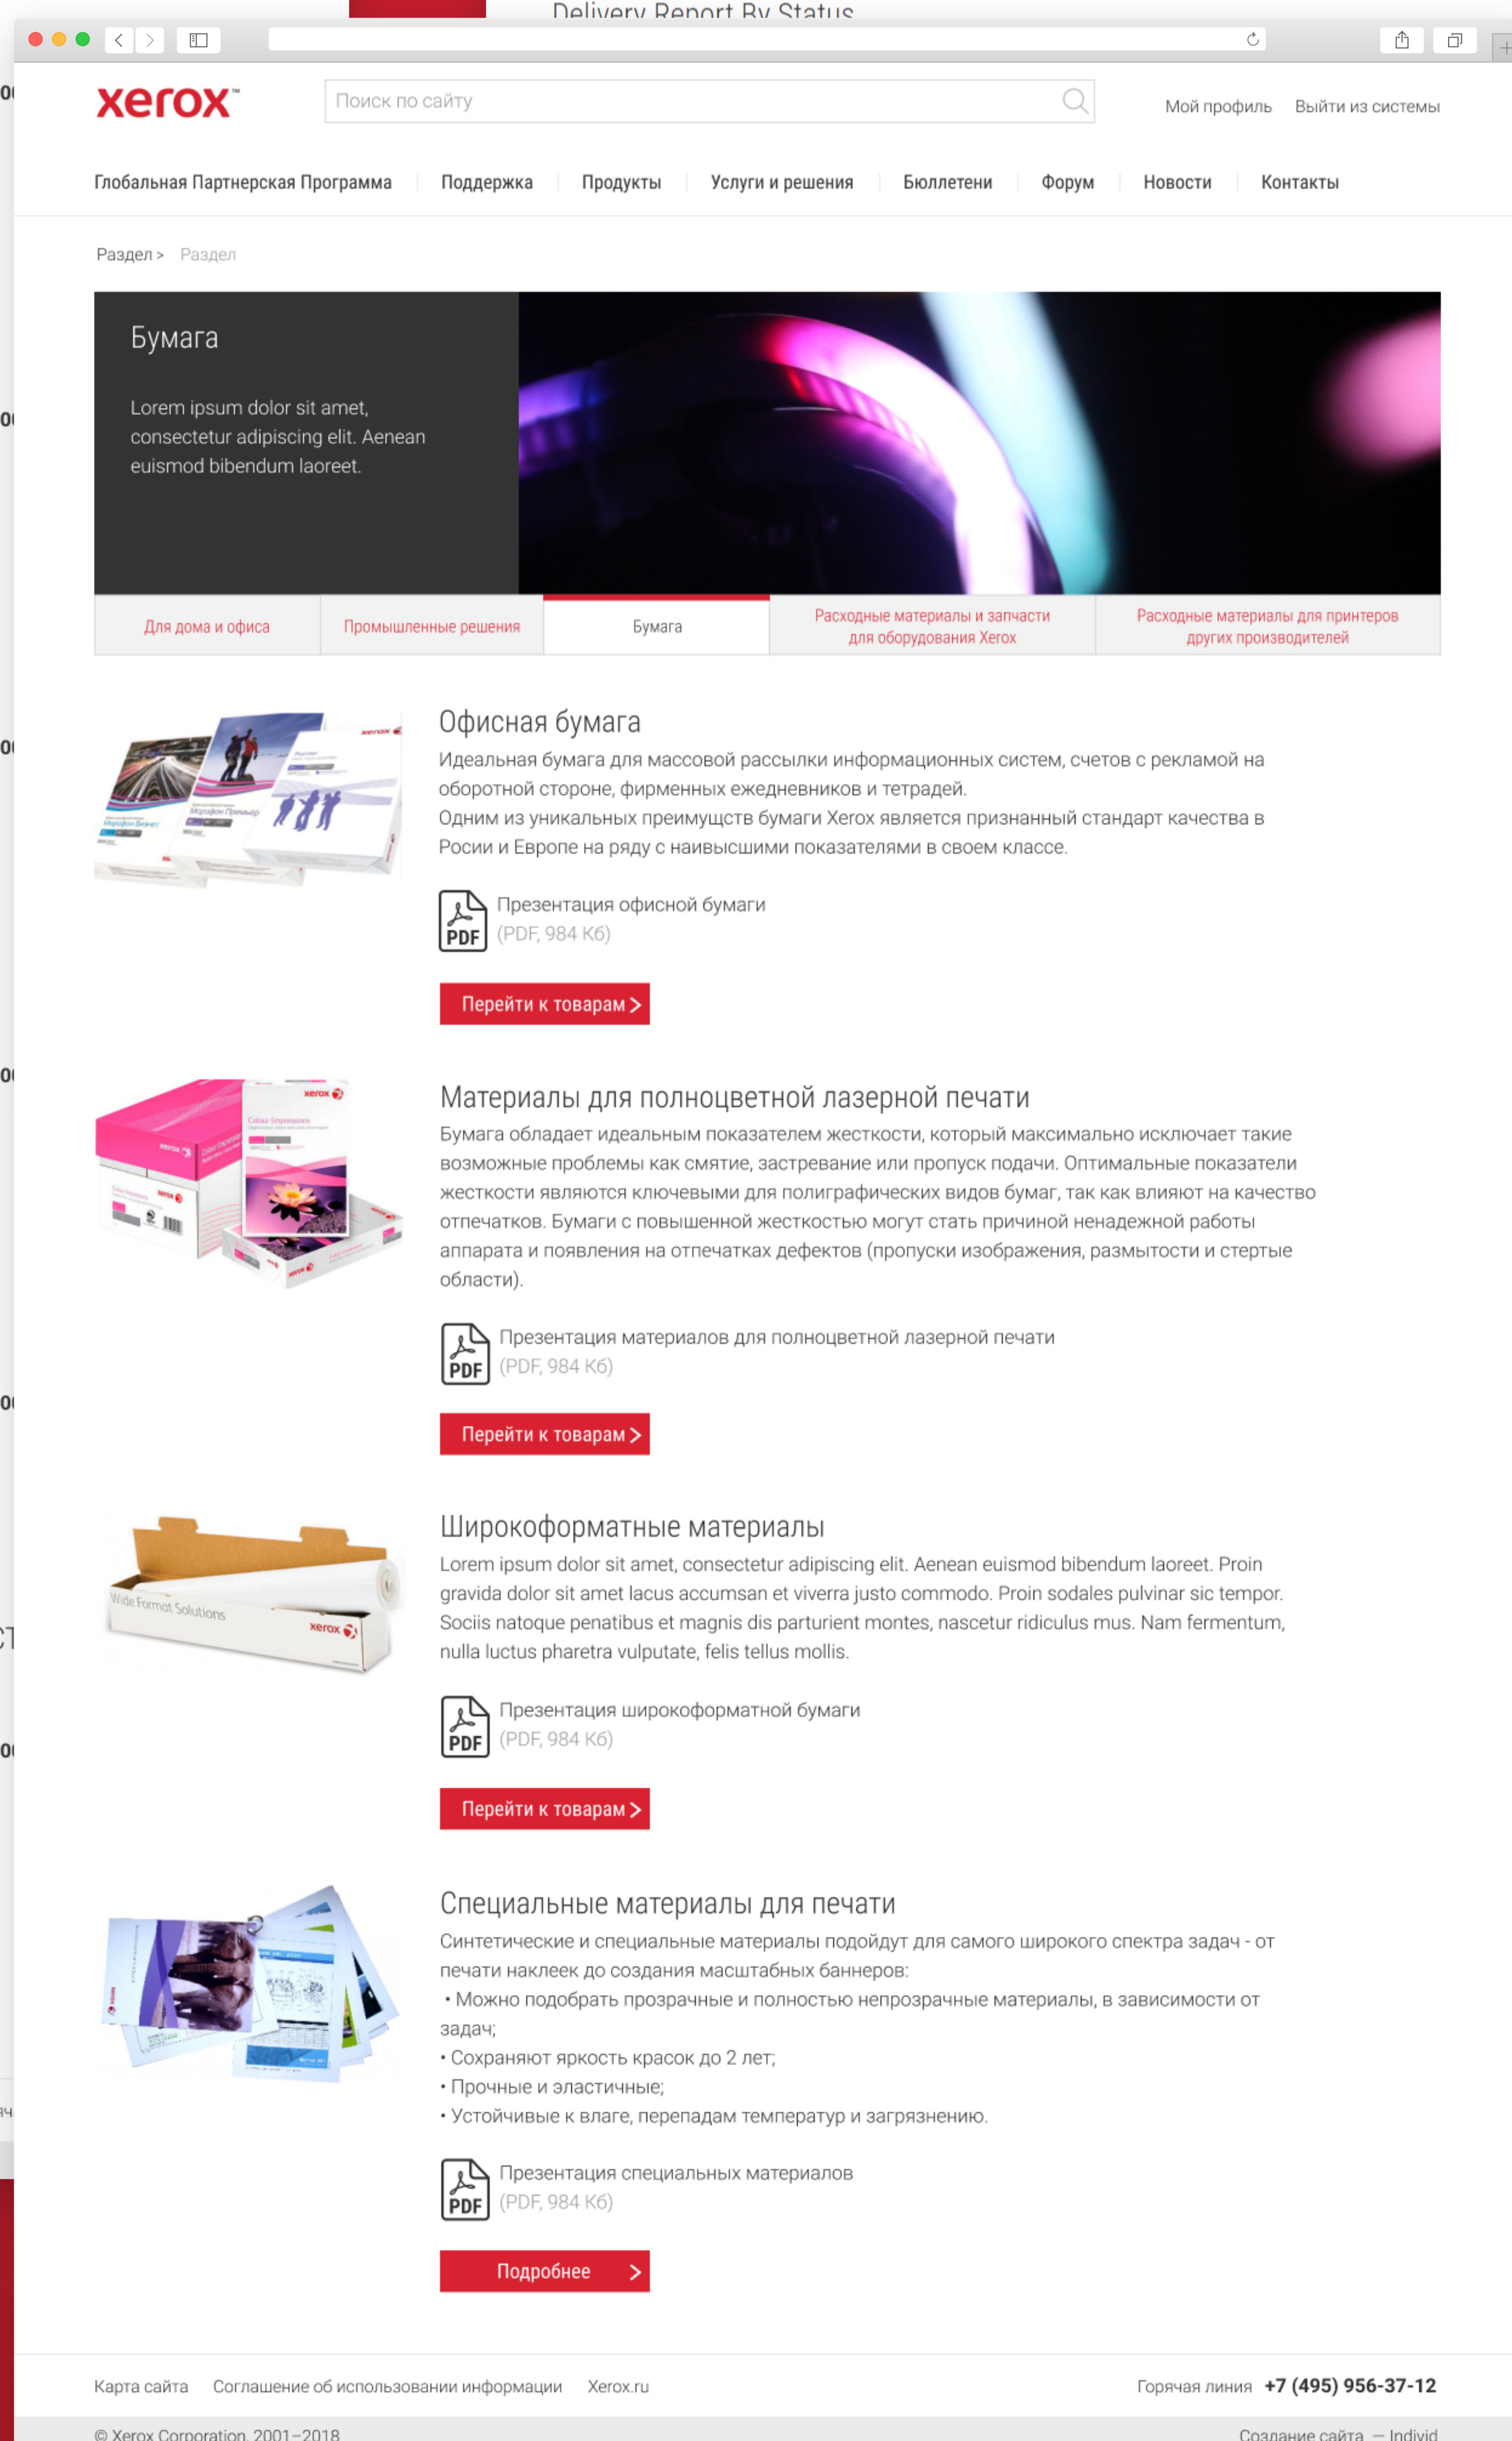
Delivery Report By Status

xerox

Поиск по сайту

Мой профиль Выйти из системы

Глобальная Партнерская Программа Поддержка Продукты Услуги и решения Бюллетени Форум Новости Контакты

Раздел > Раздел

Бумага

Lorem ipsum dolor sit amet, consectetur adipiscing elit. Aenean euismod bibendum laoreet.

Для дома и офиса | Промышленные решения | Бумага | Расходные материалы и запчасти для оборудования Xerox | Расходные материалы для принтеров других производителей

Офисная бумага

Идеальная бумага для массовой рассылки информационных систем, счетов с рекламой на оборотной стороне, фирменных ежедневников и тетрадей.
Одним из уникальных преимущств бумаги Xerox является признанный стандарт качества в Росии и Европе на ряду с наивысшими показателями в своем классе.

PDF Презентация офисной бумаги (PDF, 984 Кб)

Перейти к товарам >

Материалы для полноцветной лазерной печати

Бумага обладает идеальным показателем жесткости, который максимально исключает такие возможные проблемы как смятие, застревание или пропуск подачи. Оптимальные показатели жесткости являются ключевыми для полиграфических видов бумаг, так как влияют на качество отпечатков. Бумаги с повышенной жесткостью могут стать причиной ненадежной работы аппарата и появления на отпечатках дефектов (пропуски изображения, размытости и стертые области).

PDF Презентация материалов для полноцветной лазерной печати (PDF, 984 Кб)

Перейти к товарам >

Широкоформатные материалы

Wide Format Solutions xerox

Lorem ipsum dolor sit amet, consectetur adipiscing elit. Aenean euismod bibendum laoreet. Proin gravida dolor sit amet lacus accumsan et viverra justo commodo. Proin sodales pulvinar sic tempor. Sociis natoque penatibus et magnis dis parturient montes, nascetur ridiculus mus. Nam fermentum, nulla luctus pharetra vulputate, felis tellus mollis.

PDF Презентация широкоформатной бумаги (PDF, 984 Кб)

Перейти к товарам >

Специальные материалы для печати

Синтетические и специальные материалы подойдут для самого широкого спектра задач - от печати наклеек до создания масштабных баннеров:
• Можно подобрать прозрачные и полностью непрозрачные материалы, в зависимости от задач;
• Сохраняют яркость красок до 2 лет;
• Прочные и эластичные;
• Устойчивые к влаге, перепадам температур и загрязнению.

PDF Презентация специальных материалов (PDF, 984 Кб)

Подробнее >

Карта сайта Соглашение об использовании информации Xerox.ru Горячая линия +7 (495) 956-37-12

© Xerox Corporation, 2001–2018 Создание сайта — Individ